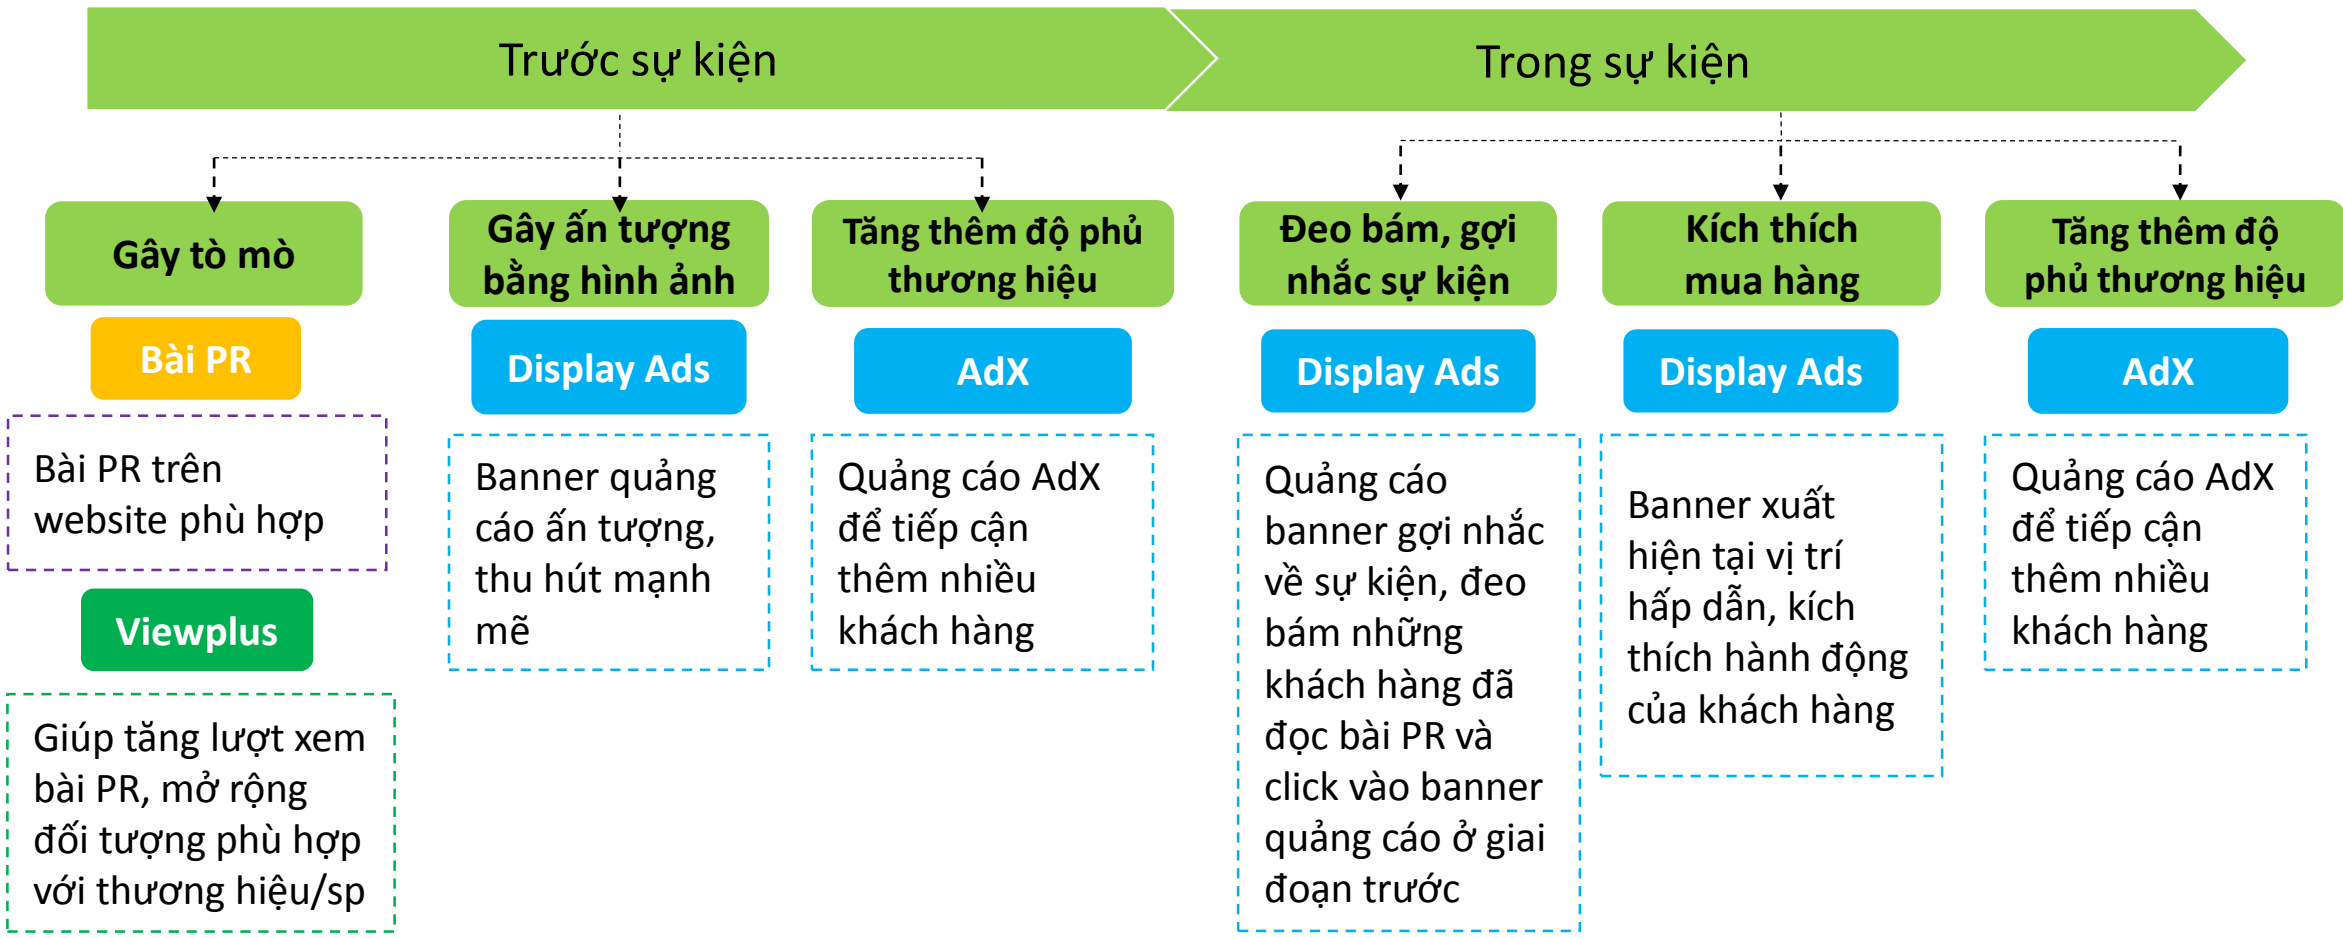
Trước sự kiện

Trong sự kiện

Gây tò mò

Bài PR

Bài PR trên website phù hợp

Viewplus

Giúp tăng lượt xem bài PR, mở rộng đối tượng phù hợp với thương hiệu/sp

Gây ấn tượng bằng hình ảnh

Display Ads

Banner quảng cáo ấn tượng, thu hút mạnh mẽ

Tăng thêm độ phủ thương hiệu

AdX

Quảng cáo AdX để tiếp cận thêm nhiều khách hàng

Đeo bám, gợi nhắc sự kiện

Display Ads

Quảng cáo banner gợi nhắc về sự kiện, đeo bám những khách hàng đã đọc bài PR và click vào banner quảng cáo ở giai đoạn trước

Kích thích mua hàng

Display Ads

Banner xuất hiện tại vị trí hấp dẫn, kích thích hành động của khách hàng

Tăng thêm độ phủ thương hiệu

AdX

Quảng cáo AdX để tiếp cận thêm nhiều khách hàng